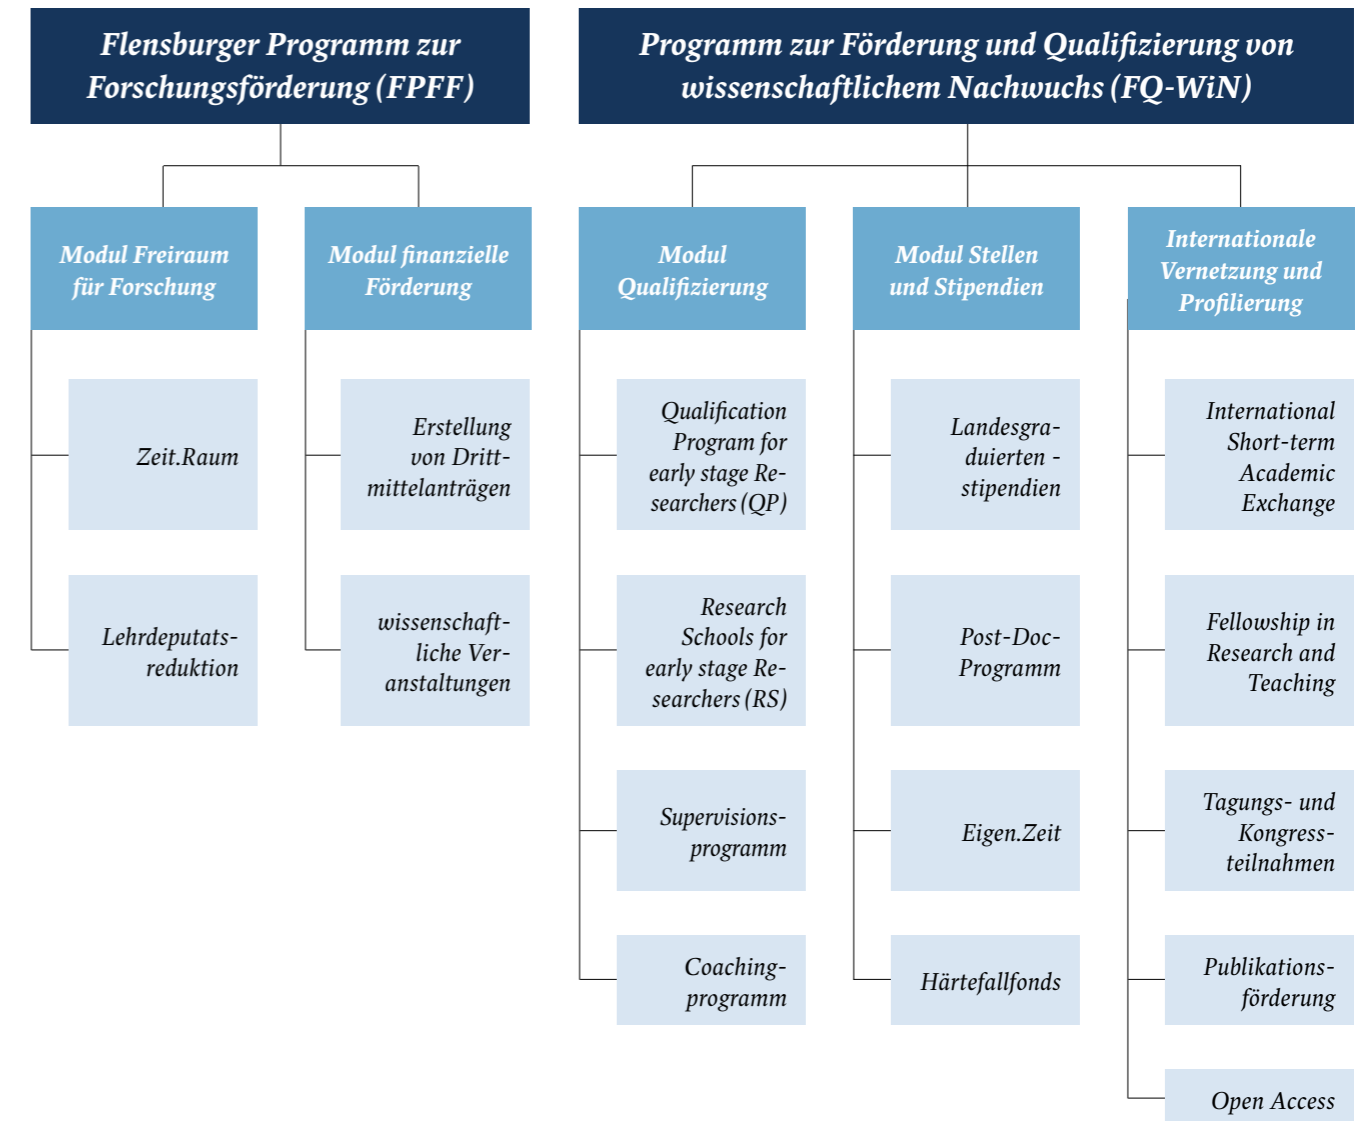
Flensburger Programm zur Forschungsförderung (FPFF)

Modul Freiraum für Forschung

Zeit.Raum

Lehrdeputatsreduktion

Modul finanzielle Förderung

Erstellung von Drittmittelanträgen

wissenschaftliche Veranstaltungen

Programm zur Förderung und Qualifizierung von wissenschaftlichem Nachwuchs (FQ-WiN)

Modul Qualifizierung

Qualification Program for early stage Researchers (QP)

Research Schools for early stage Researchers (RS)

Supervisionsprogramm

Coachingprogramm

Modul Stellen und Stipendien

Landesgraduierten - stipendien

Post-Doc-Programm

Eigen.Zeit

Härtefallfonds

Internationale Vernetzung und Profilierung

International Short-term Academic Exchange

Fellowship in Research and Teaching

Tagungs- und Kongressteilnahmen

Publikationsförderung

Open Access